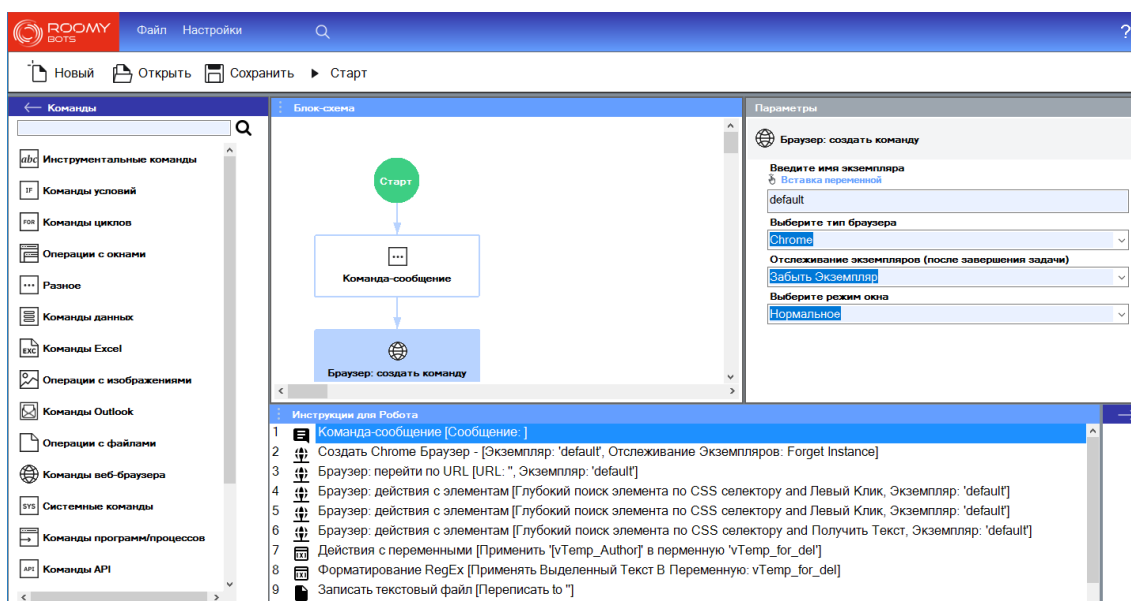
ROOMY BOTS Файл Настройки ?

Новый Открыть Сохранить ▶ Старт

Команды

Инструментальные команды
Команды условий
Команды циклов
Операции с окнами
Разное
Команды данных
Команды Excel
Операции с изображениями
Команды Outlook
Операции с файлами
Команды веб-браузера
Системные команды
Команды программ/процессов
Команды API

Блок-схема

Старт

Команда-сообщение

Браузер: создать команду

Параметры

Браузер: создать команду

Введите имя экземпляра
Вставка переменной
default

Выберите тип браузера
Chrome

Отслеживание экземпляров (после завершения задачи)
Забыть Экземпляр

Выберите режим окна
Нормальное

Инструкции для Робота

| | |
|---|---|
| 1 | Команда-сообщение [Сообщение: ] |
| 2 | Создать Chrome Браузер - [Экземпляр: 'default', Отслеживание Экземпляров: Forget Instance] |
| 3 | Браузер: перейти по URL [URL: '', Экземпляр: 'default'] |
| 4 | Браузер: действия с элементам [Глубокий поиск элемента по CSS селектору and Левый Клик, Экземпляр: 'default'] |
| 5 | Браузер: действия с элементам [Глубокий поиск элемента по CSS селектору and Левый Клик, Экземпляр: 'default'] |
| 6 | Браузер: действия с элементам [Глубокий поиск элемента по CSS селектору and Получить Текст, Экземпляр: 'default'] |
| 7 | Действия с переменными [Применить '[vTemp_Author]' в перменную 'vTemp_for_del'] |
| 8 | Форматирование RegEx [Применять Выделенный Текст В Переменную: vTemp_for_del] |
| 9 | Записать текстовый файл [Переписать to ''] |